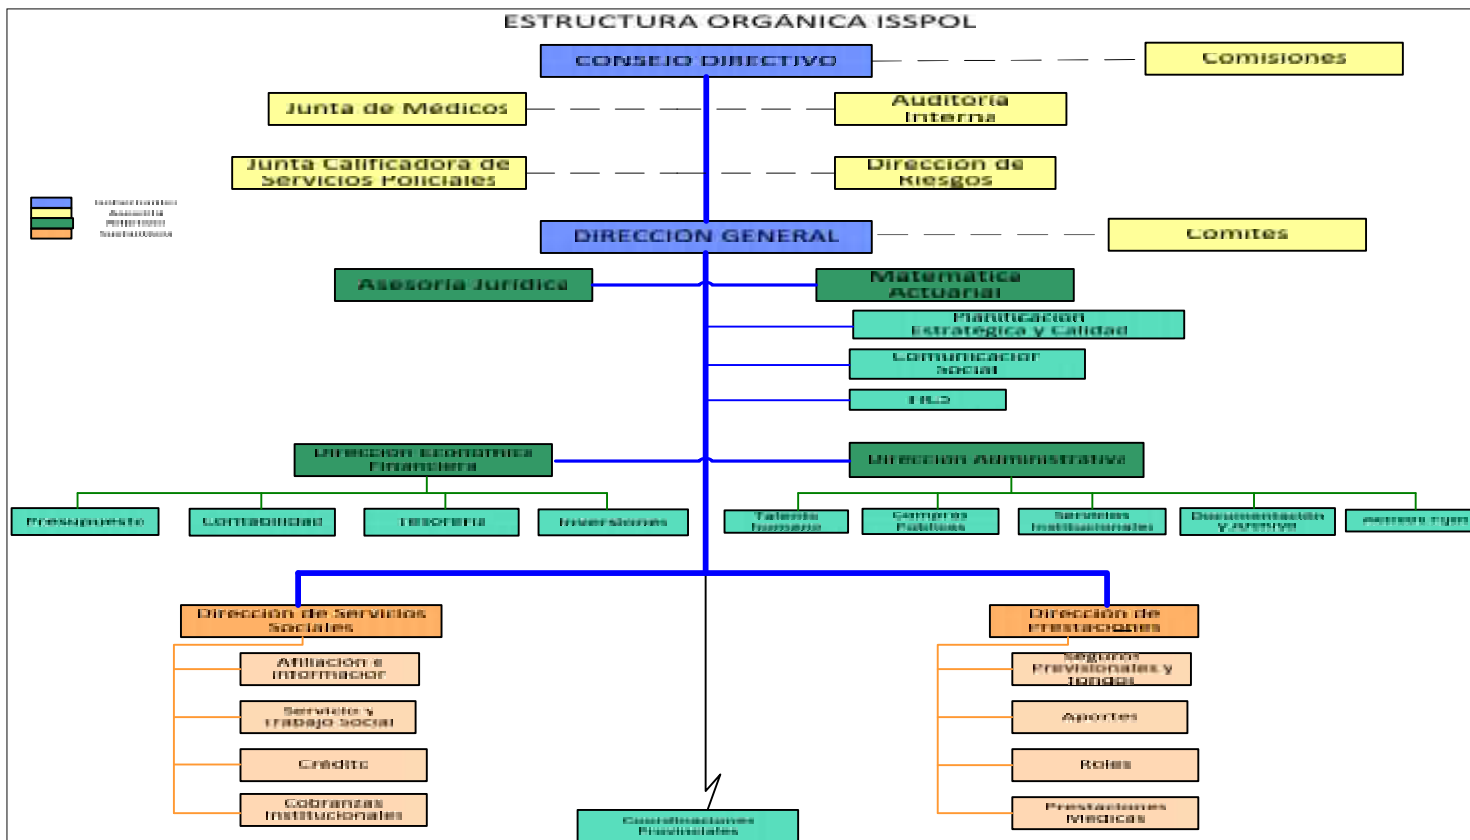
ESTRUCTURA ORGANICA ISSPOL

CONSEJO DIRECTIVO

Comisiones

Junta de Medicos

Auditoria Interna

Junta Calificadora de Servicios Policiales

Direccion de Riesgos

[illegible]
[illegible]
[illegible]
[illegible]

DIRECCION GENERAL

Comites

Asesoria Juridica

Matematica Actuarial

Planificacion Estrategica y Calidad

Comunicacion Social

TICS

Direccion Economica Financiera

Direccion Administrativa

Presupuesto

Contabilidad

Tesoreria

Inversiones

Talento humano

Compras Publicas

Servicios Institucionales

Documentacion y Archivo

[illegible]

Direccion de Servicios Sociales

Direccion de Prestaciones

Afiliacion e informacion

Servicio y trabajo social

Credito

Cobranzas Institucionales

Seguros Previsionales y fondos

Aportes

Roles

Prestaciones Medicas

Coordinaciones Provinciales